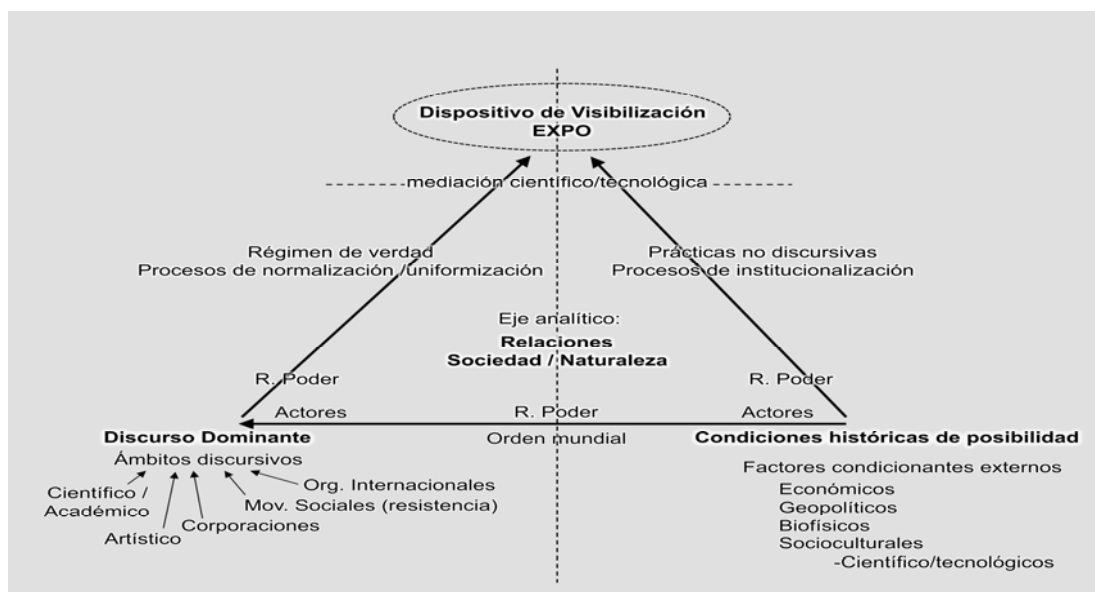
Dispositivo de Visibilización
EXPO

mediación científico/tecnológica

Régimen de verdad
Procesos de normalización /uniformización

Prácticas no discursivas
Procesos de institucionalización

Eje analítico:
Relaciones
Sociedad / Naturaleza

R. Poder

R. Poder

Actores

R. Poder

Actores

Discurso Dominante

Orden mundial

Condiciones históricas de posibilidad

Ámbitos discursivos

Org. Internacionales

Científico / Académico

Mov. Sociales (resistencia)

Corporaciones

Artístico

Factores condicionantes externos
Económicos
Geopolíticos
Biofísicos
Socioculturales
-Científico/tecnológicos